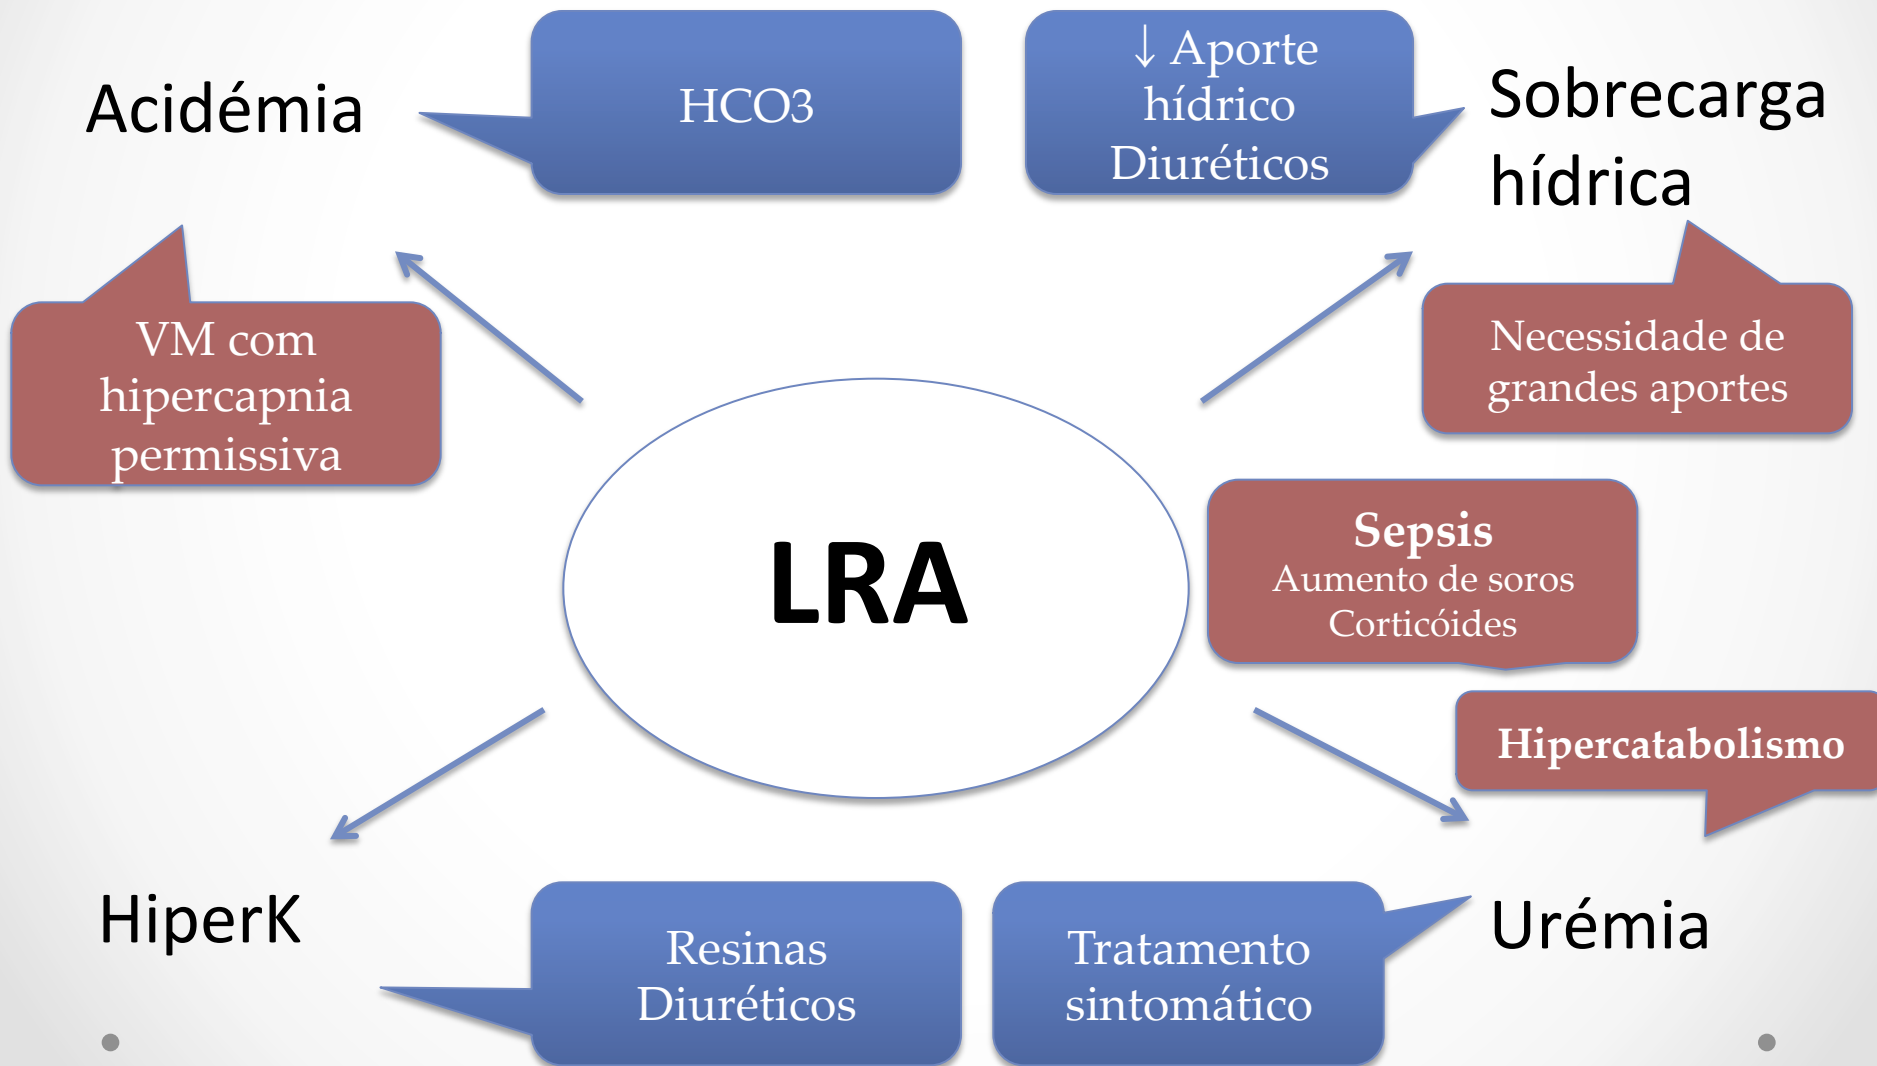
Acidémia

HCO3

↓ Aporte hídrico Diuréticos

Sobrecarga hídrica

VM com hipercapnia permissiva

Necessidade de grandes aportes

LRA

**Sepsis**
Aumento de soros
Corticóides

**Hipercatabolismo**

HiperK

Resinas Diuréticos

Tratamento sintomático

Urémia